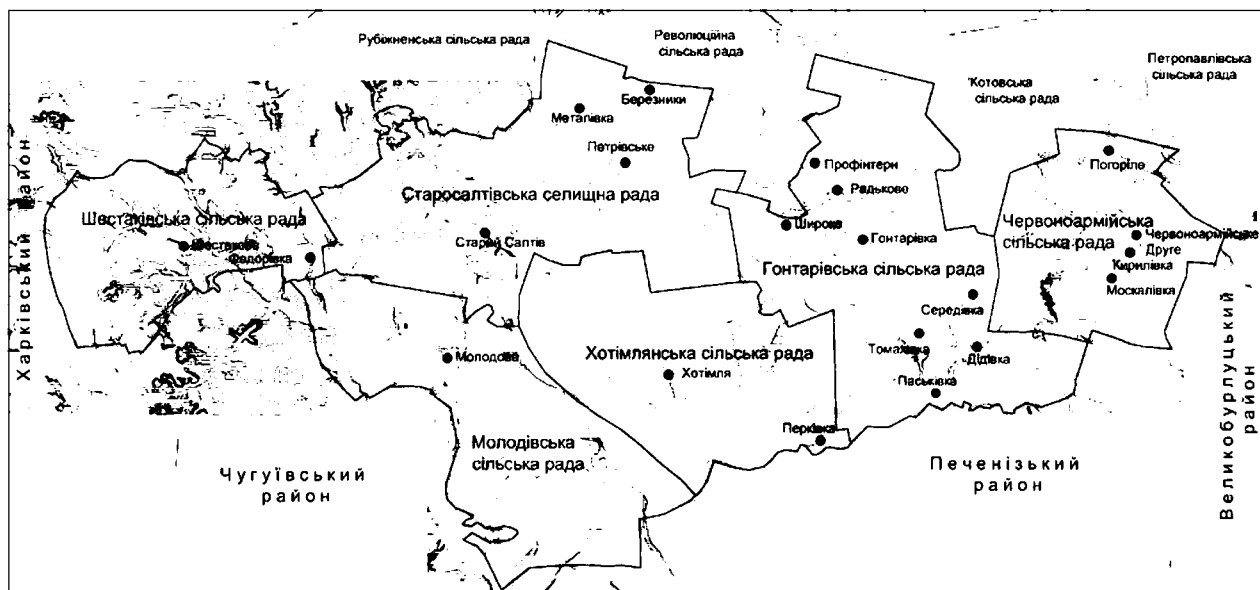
Рубіжненська сільська рада

Революційна сільська рада

Котовська сільська рада

Петропавлівська сільська рада

Березники

Металівка

Петрівське

Профінтерн

Радьково

Погоріле

Харківський район

Старосалтівська селищна рада

Шестаківська сільська рада

Шестакове

Федорівка

Старий Салтів

Широке

Гонтарівка

Червоноармійська сільська рада

Червоноармійське Друге

Кирилівка

Москалівка

Гонтарівська сільська рада

Середівка

Томахівка

Діївка

Пасьяківка

Молодова

Хотімлянська сільська рада

Хотімля

Перківка

Великобурлуцький район

Молодівська сільська рада

Чугуївський район

Печенізький район